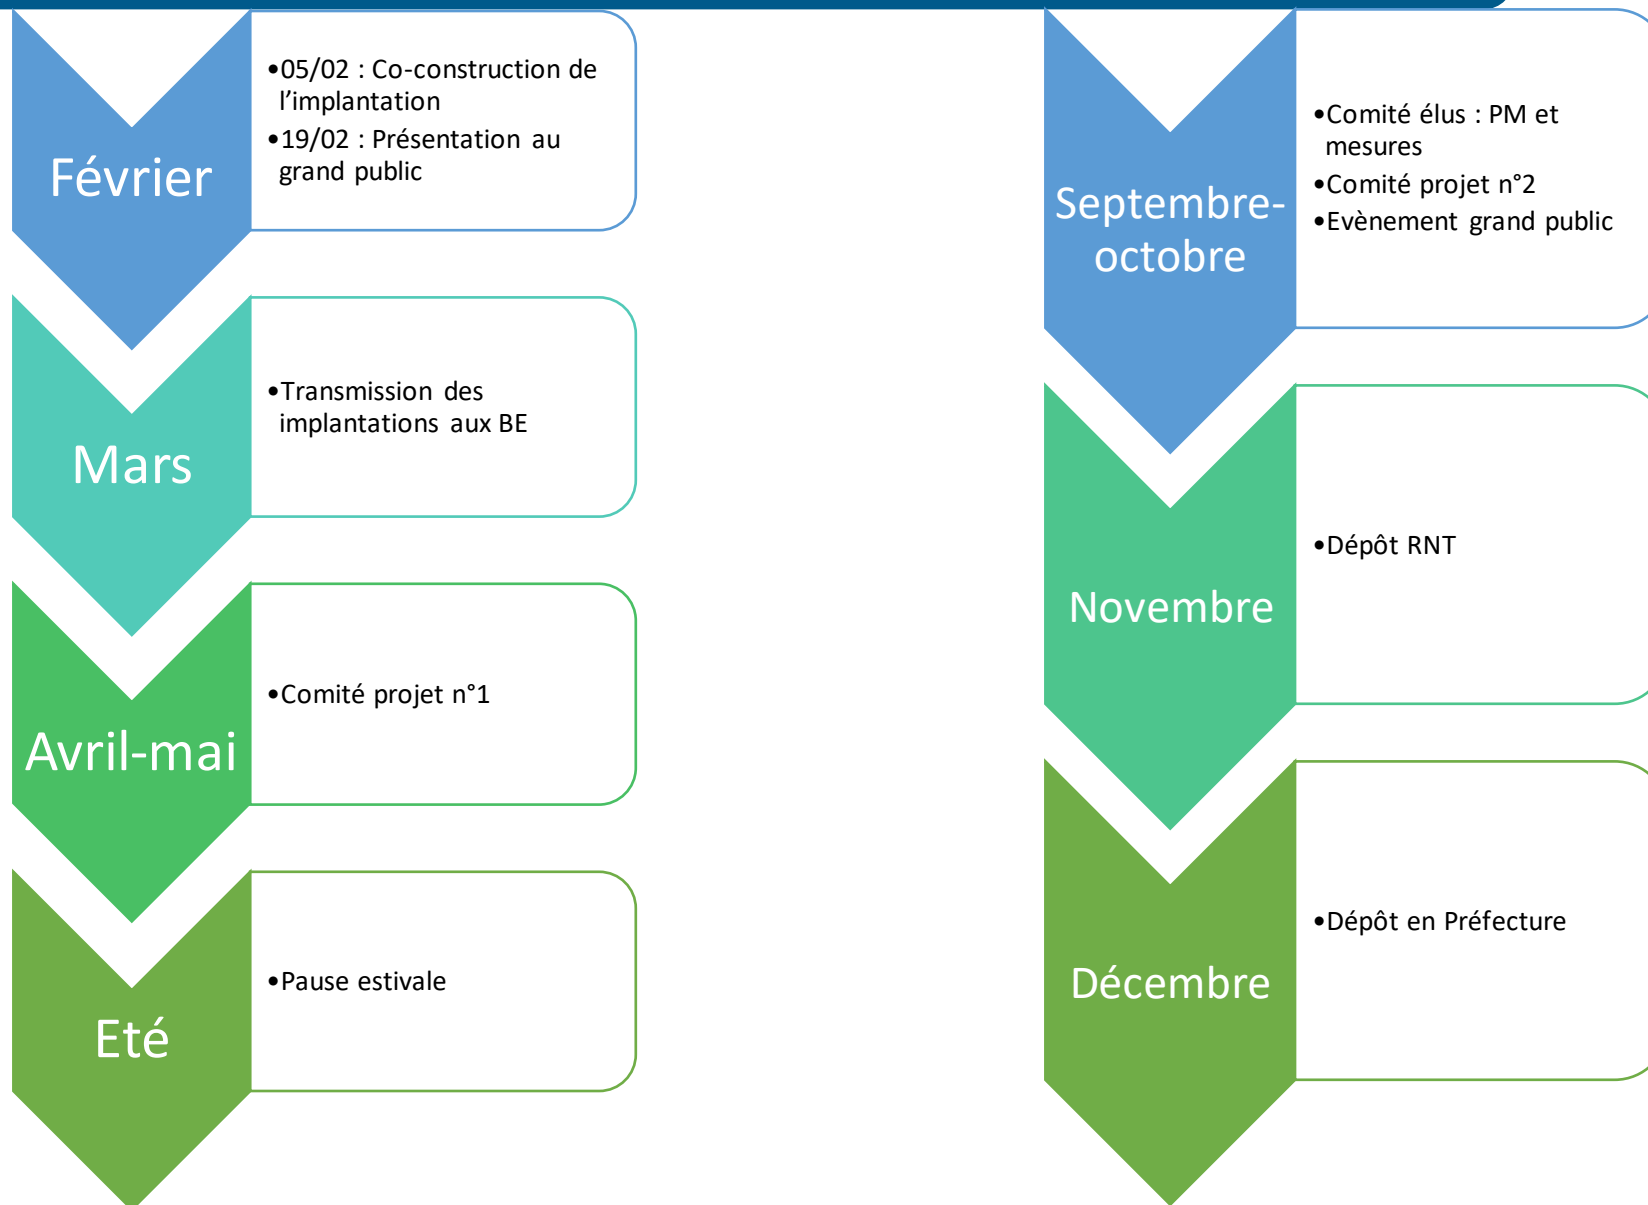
Février

•05/02 : Co-construction de l’implantation
•19/02 : Présentation au grand public

Mars

•Transmission des implantations aux BE

Avril-mai

•Comité projet n°1

Eté

•Pause estivale

Septembre-octobre

•Comité élus : PM et mesures
•Comité projet n°2
•Evènement grand public

Novembre

•Dépôt RNT

Décembre

•Dépôt en Préfecture